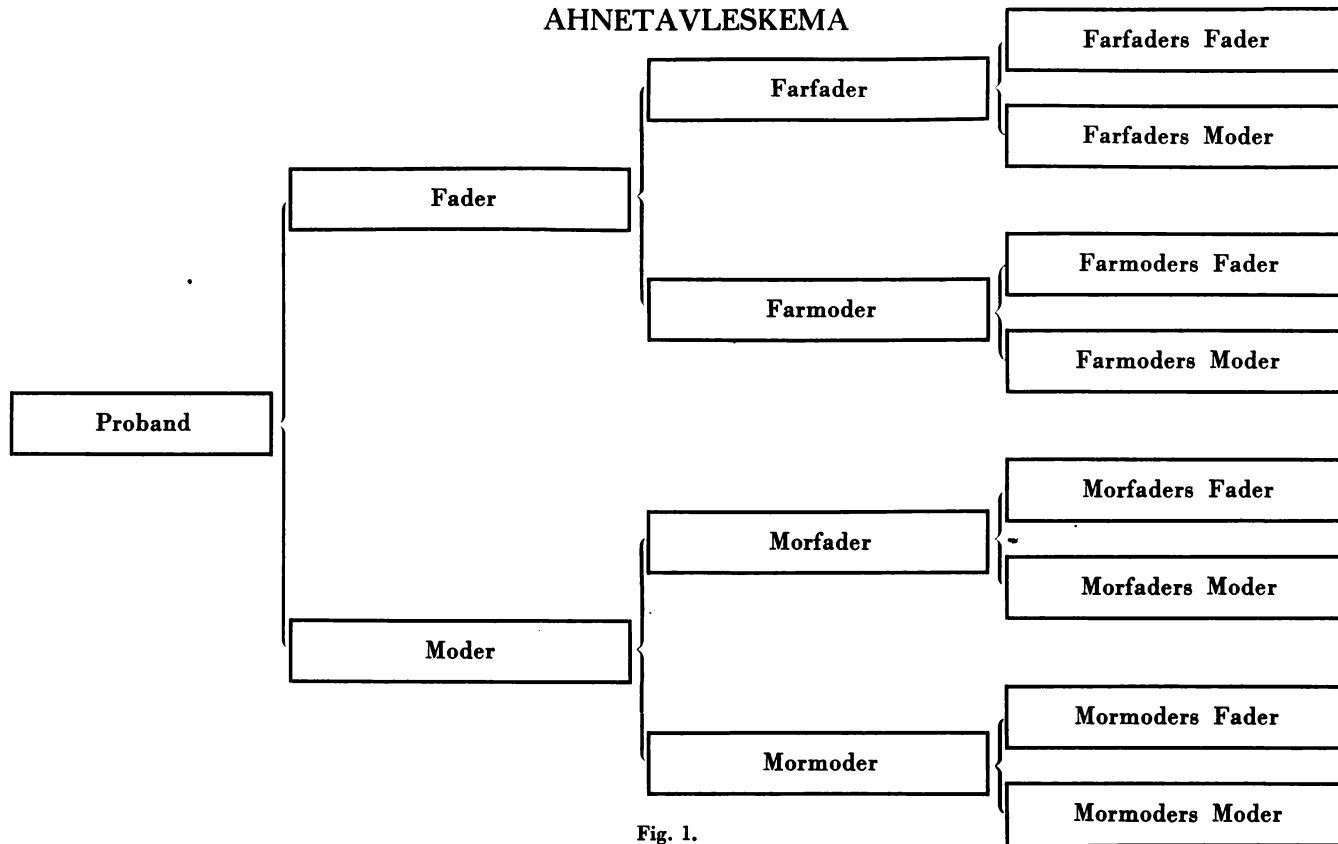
AHNETAVLESKEMA

Proband

Fader

Moder

Farfader

Farmoder

Morfader

Mormoder

Farfaders Fader

Farfaders Moder

Farmoders Fader

Farmoders Moder

Morfaders Fader

Morfaders Moder

Mormoders Fader

Mormoders Moder

Fig. 1.